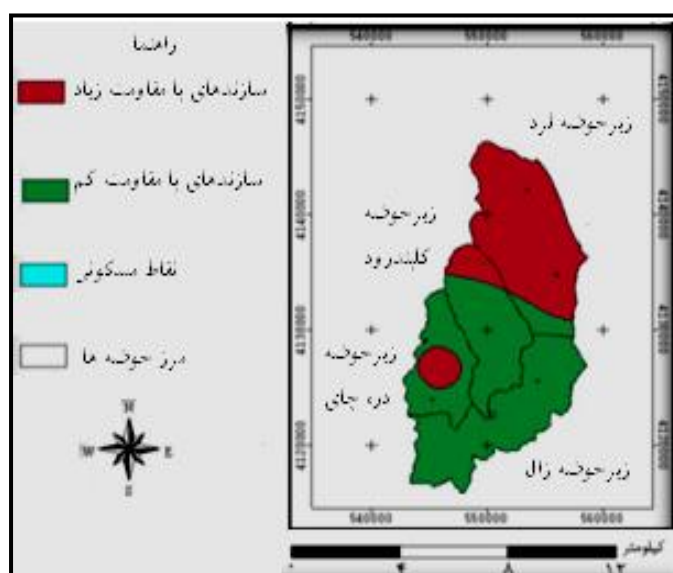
راهنما

سازندهای با مقاومت زیاد

سازندهای با مقاومت کم

نقاط مسکونی

مرز حوضه ها

N
W E
S

540000 550000 560000

4150000
4140000
4130000
4120000

زیرحوضه لرد

زیرحوضه کلیدرود

زیرحوضه دره جانی

زیرحوضه زال

540000 550000 560000

کیلومتر
۰ ۴ ۸ ۱۲